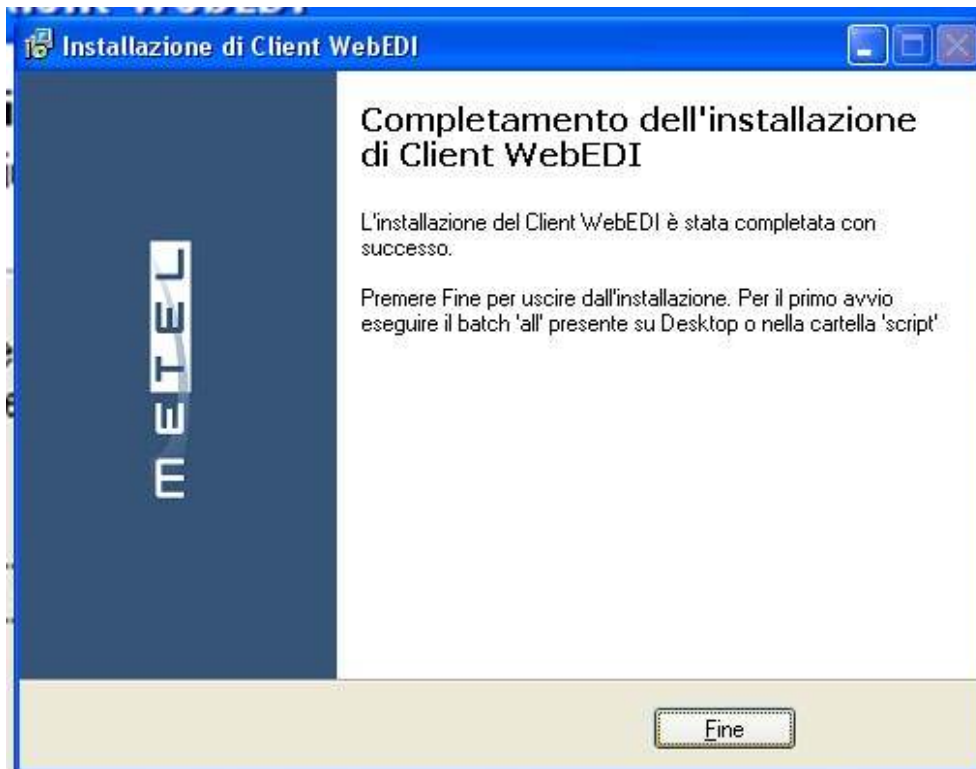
Installazione di Client WebEDI

METEL

Completamento dell'installazione di Client WebEDI

L'installazione del Client WebEDI è stata completata con successo.

Premere Fine per uscire dall'installazione. Per il primo avvio eseguire il batch 'all' presente su Desktop o nella cartella 'script'

Fine